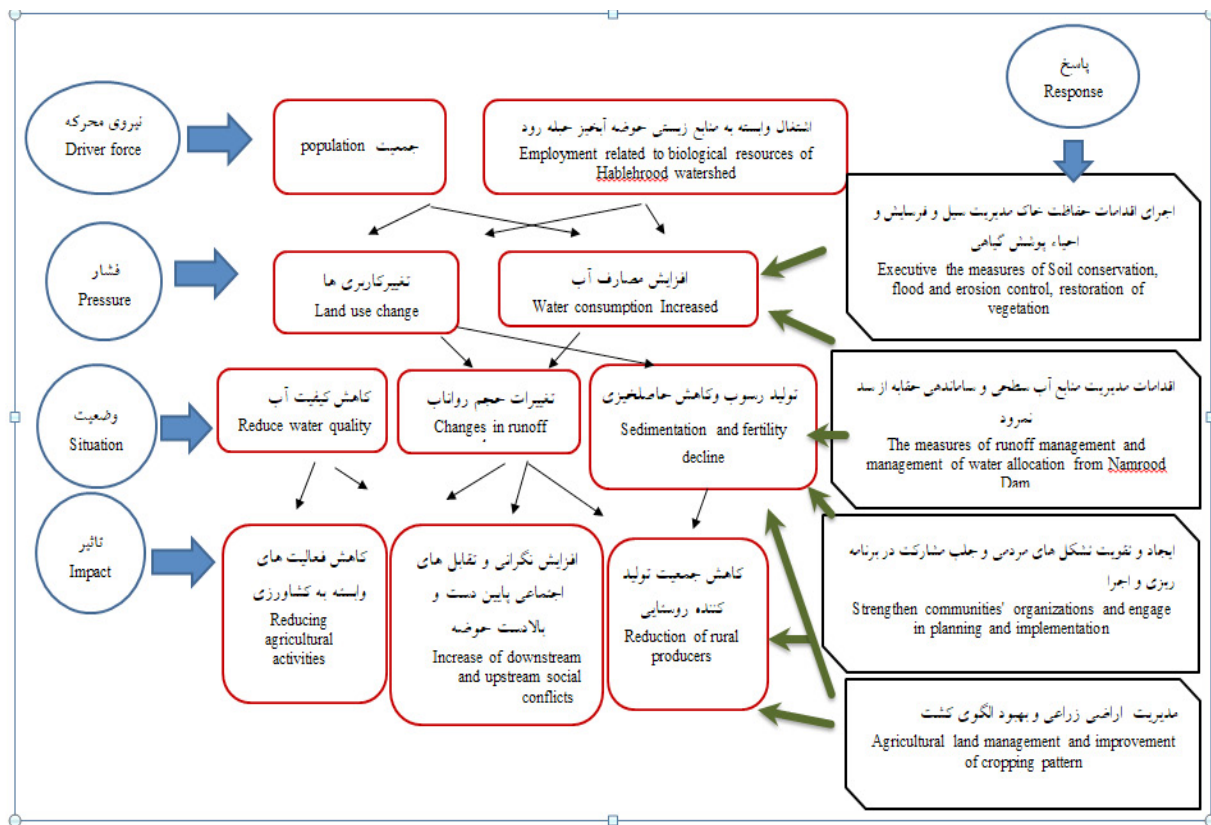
پاسخ
Response

نیروی محرکه
Driver force

جمعیت population

اشتغال وابسته به منابع زیستی حوضه آبخیز حبله رود
Employment related to biological resources of Hablehrood watershed

اجرای اقدامات حفاظت خاک مدیریت سیل و فرسایش و احیاء پوشش گیاهی
Executive the measures of Soil conservation, flood and erosion control, restoration of vegetation

فشار
Pressure

تغییرکاربری ها
Land use change

افزایش مصارف آب
Water consumption Increased

وضعیت
Situation

کاهش کیفیت آب
Reduce water quality

تغییرات حجم رواناب
Changes in runoff

تولید رسوب وکاهش حاصلخیزی
Sedimentation and fertility decline

اقدامات مدیریت منابع آب سطحی و ساماندهی حقابه از سد نمرود
The measures of runoff management and management of water allocation from Namrood Dam

تاثیر
Impact

کاهش فعالیت های وابسته به کشاورزی
Reducing agricultural activities

افزایش نگرانی و تقابل های اجتماعی پایین دست و بالادست حوضه
Increase of downstream and upstream social conflicts

کاهش جمعیت تولید کننده روستایی
Reduction of rural producers

ایجاد و تقویت تشکل های مردمی و جلب مشارکت در برنامه ریزی و اجرا
Strengthen communities' organizations and engage in planning and implementation

مدیریت اراضی زراعی و بهبود الگوی کشت
Agricultural land management and improvement of cropping pattern